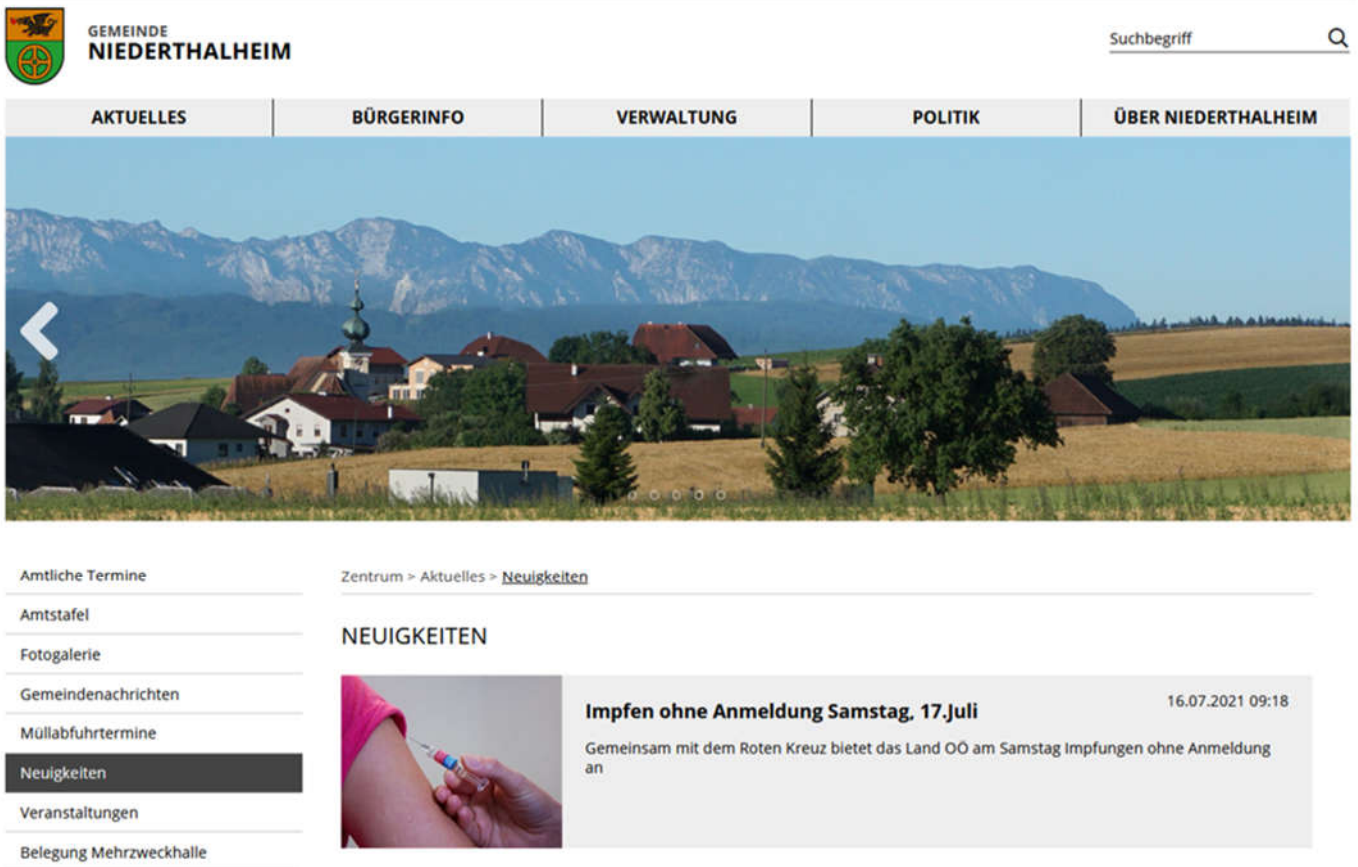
GEMEINDE
NIEDERTHALHEIM

Suchbegriff

AKTUELLES | BÜRGERINFO | VERWALTUNG | POLITIK | ÜBER NIEDERTHALHEIM

Amtliche Termine
Amtstafel
Fotogalerie
Gemeindenachrichten
Müllabfuhrtermine
Neuigkeiten
Veranstaltungen
Belegung Mehrzweckhalle

Zentrum > Aktuelles > Neuigkeiten

NEUIGKEITEN

Impfen ohne Anmeldung Samstag, 17.Juli

16.07.2021 09:18

Gemeinsam mit dem Roten Kreuz bietet das Land OÖ am Samstag Impfungen ohne Anmeldung an